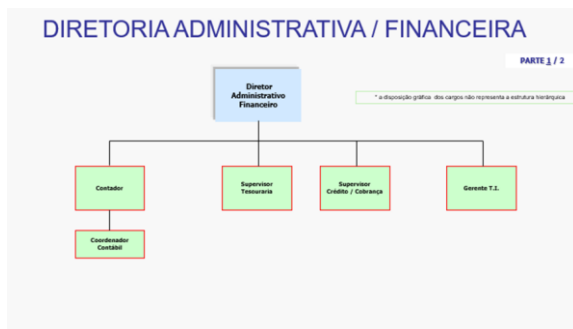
DIRETORIA ADMINISTRATIVA / FINANCEIRA

PARTE 1 / 2

Diretor Administrativo Financeiro

* a disposição gráfica dos cargos não representa a estrutura hierárquica

Contador

Supervisor Tesouraria

Supervisor Crédito / Cobrança

Gerente T.I.

Coordenador Contábil